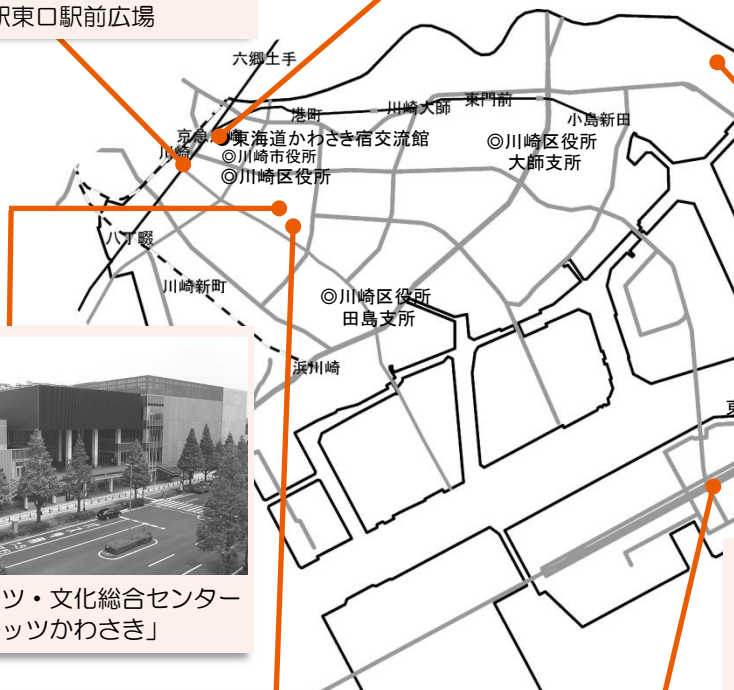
駅東口駅前広場

六郷土手

港町

川崎大師

東門前

小島新田

京急川崎

東海道かわさき宿交流館

川崎

◎川崎市役所

◎川崎区役所

◎川崎区役所
大師支所

八丁畷

川崎新町

◎川崎区役所
田島支所

浜川崎

ツ・文化総合センター
ッツかわさき」